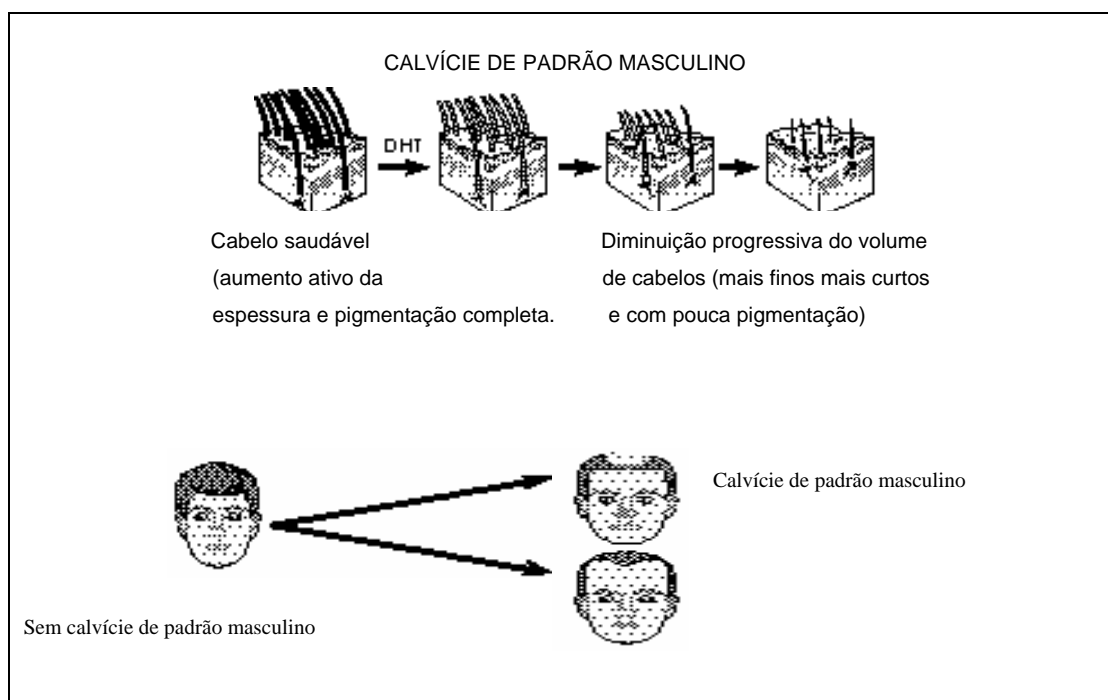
CALVÍCIE DE PADRÃO MASCULINO

DHT

Cabelo saudável (aumento ativo da espessura e pigmentação completa.

Diminuição progressiva do volume de cabelos (mais finos mais curtos e com pouca pigmentação)

Calvície de padrão masculino

Sem calvície de padrão masculino